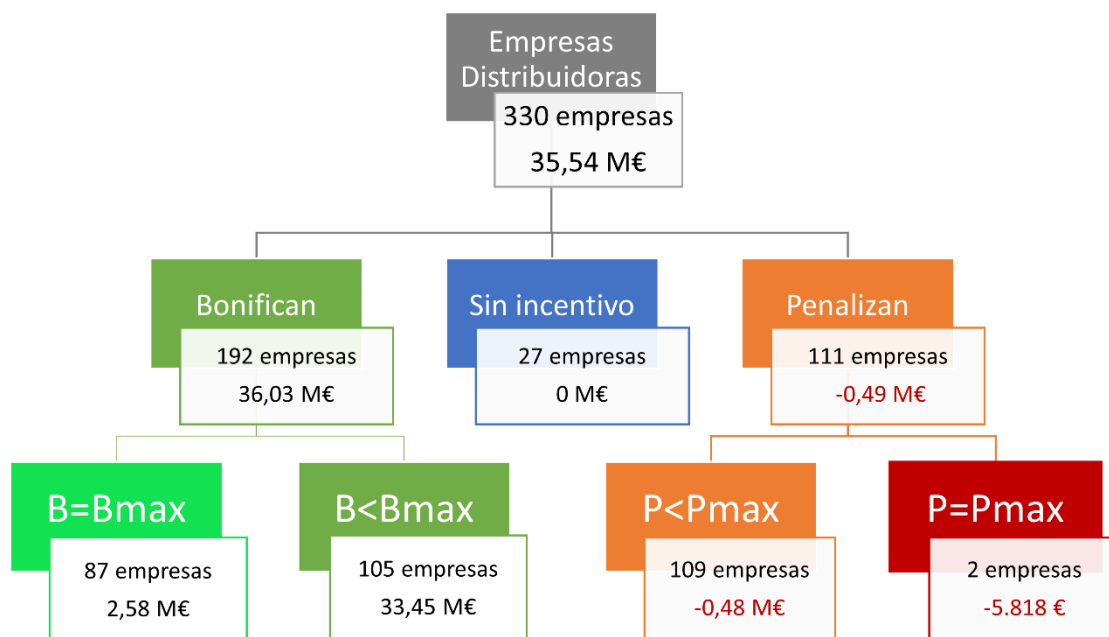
Empresas Distribuidoras

330 empresas

35,54 M€

Bonifican

192 empresas

36,03 M€

Sin incentivo

27 empresas

0 M€

Penalizan

111 empresas

-0,49 M€

B=Bmax

87 empresas

2,58 M€

B<Bmax

105 empresas

33,45 M€

P<Pmax

109 empresas

-0,48 M€

P=Pmax

2 empresas

-5.818 €